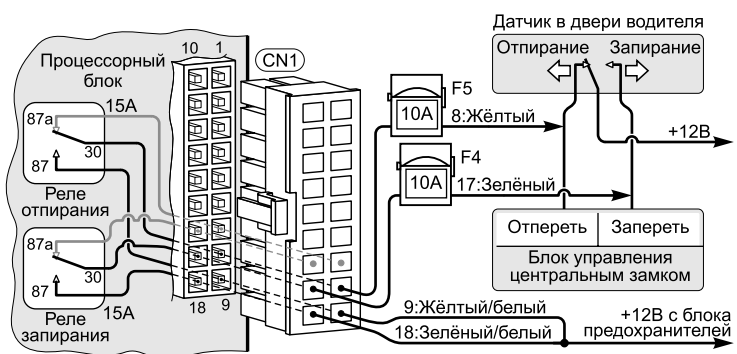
Датчик в двери водителя
Отпирание Запирание
Процессорный блок
10 1
CN1
F5
10A
8:Жёлтый
+12В
F4
10A
17:Зелёный
87a
15A
87
30
Реле отпирания
87a
30
87
15A
Реле запирания
18 9
Отпереть Запереть
Блок управления центральным замком
9:Жёлтый/белый
18:Зелёный/белый
+12В с блока предохранителей